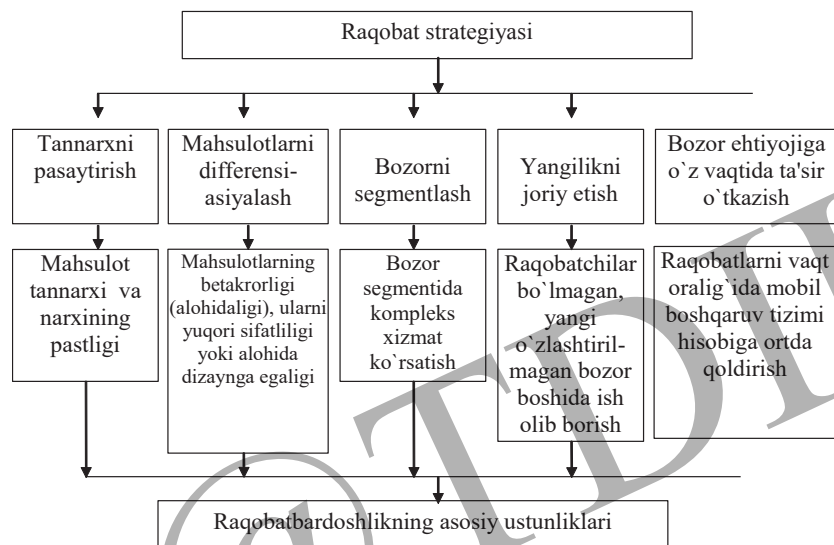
Raqobat strategiyasi

Tannarxni pasaytirish

Mahsulotlarni differensiyalash

Bozorni segmentlash

Yangilikni joriy etish

Bozor ehtiyojiga o`z vaqtida ta'sir o`tkazish

Mahsulot tannarxi va narxining pastligi

Mahsulotlarning betakrorligi (alohidaligi), ularni yuqori sifatliligi yoki alohida dizaynga egaligi

Bozor segmentida kompleks xizmat ko`rsatish

Raqobatchilar bo`lmagan, yangi o`zlashtirilmagan bozor boshida ish olib borish

Raqobatlarni vaqt oralig`ida mobil boshqaruv tizimi hisobiga ortda qoldirish

Raqobatbardoshlikning asosiy ustunliklari

@TDI